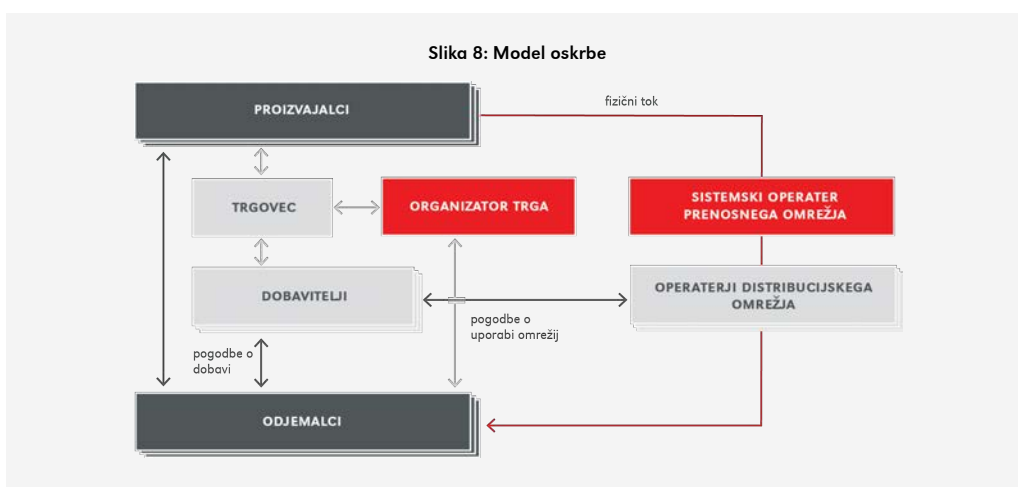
Slika 8: Model oskrbe

PROIZVAJALCI

fizični tok

TRGOVEC

ORGANIZATOR TRGA

SISTEMSKI OPERATER PRENOSNEGA OMREŽJA

DOBAVITELJI

OPERATERJI DISTRIBUCIJSKEGA OMREŽJA

pogodbe o uporabi omrežij

pogodbe o dobavi

ODJEMALCI